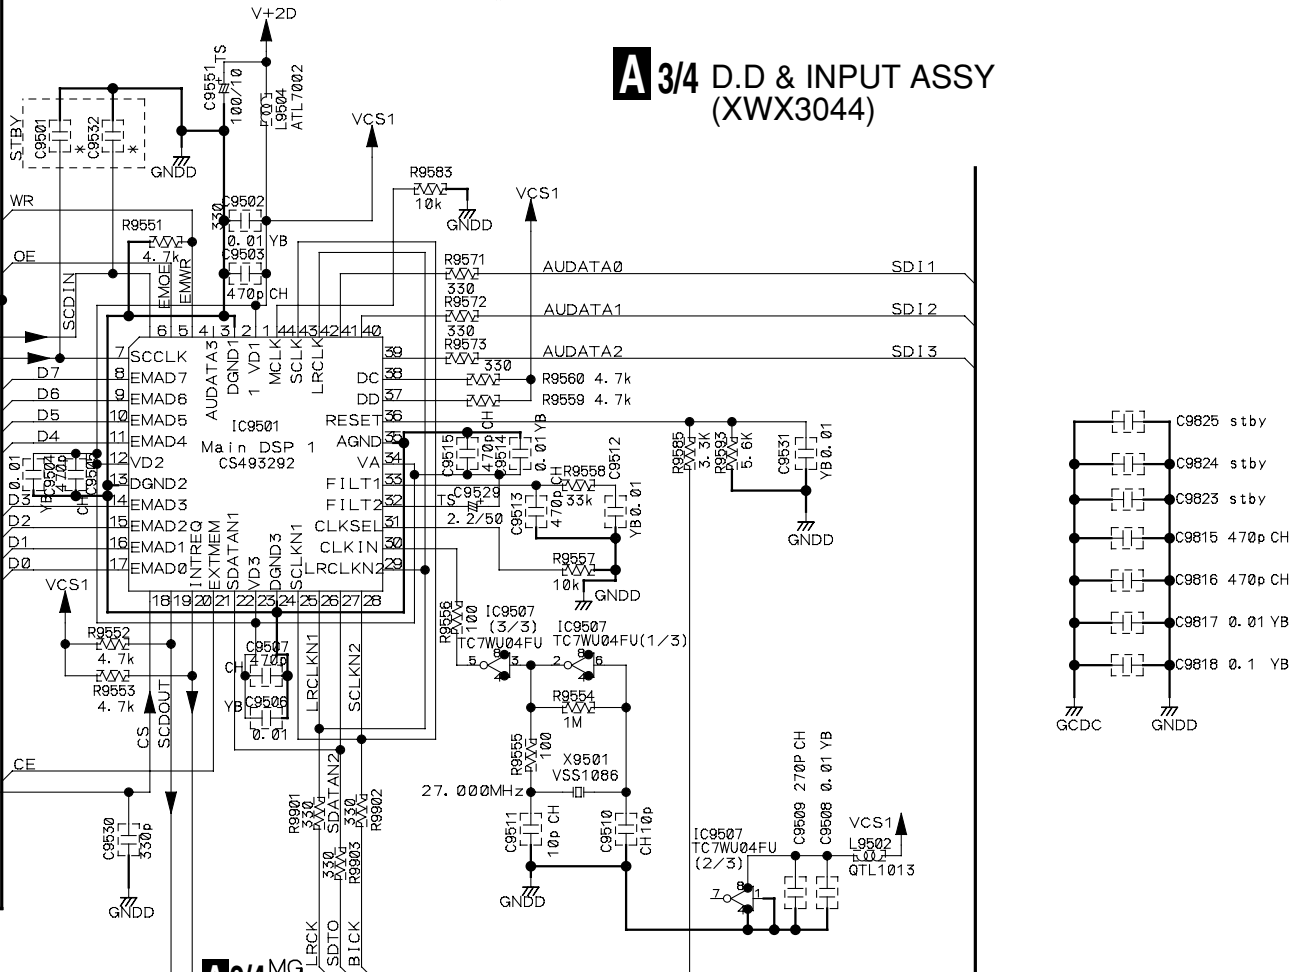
A 3/4 D.D & INPUT ASSY
(XWX3044)

V+2D
TS
C9551
100/10
L9504
ATL7002
STBY
C9501
C9532
GNDD
VCS1
R9583
10k
GNDD
VCS1
WR
C9502
330
0.01 YB
C9503
470p CH
R9551
4.7k
OE
SCDIN
EMOE
EMWR
R9571
330
AUDATA0
SDI1
R9572
330
AUDATA1
SDI2
R9573
330
AUDATA2
SDI3
6 5 4 3 2 1 44 43 42 41 40
AUDATA3
DGND1
1 VD1
MCLK
SCLK
LRCLK
7 SCCLK
8 EMAD7
9 EMAD6
10 EMAD5
11 EMAD4
12 VD2
13 DGND2
14 EMAD3
15 EMAD2
16 EMAD1
17 EMAD0
D7
D6
D5
D4
D3
D2
D1
D0
IC9501
Main DSP 1
CS493292
39
DC 38
DD 37
RESET 36
AGND 35
VA 34
FILT1 33
FILT2 32
CLKSEL 31
CLKIN 30
LRCLKN2 29
R9560 4.7k
R9559 4.7k
C9515
470p CH
C9514
0.01 YB
R9558
33k
C9512
C9529
TS
2.2/50
C9513
470p CH
YB 0.01
R9557
10k
GNDD
R9585
3.3K
R9593
5.6K
C9531
YB 0.01
GNDD
C9504
0.01
470p
YB
CH
C9505
INTREQ
EXTMEM
SDATAN1
VD3
DGND3
SCLKN1
18 19 20 21 22 23 24 25 26 27 28
VCS1
R9552
4.7k
R9553
4.7k
CS
SCDOUT
C9507
CH 470p
YB C9506
0.01
LRCLKN1
SCLKN2
R9556
100
IC9507
(3/3)
TC7WU04FU
5 8 3 4
IC9507
TC7WU04FU(1/3)
2 8 6 4
R9554
1M
R9555
100
X9501
VSS1086
27.000MHz
C9511
10p CH
C9510
CH 10p
GNDD
CE
C9530
330p
GNDD
R9901
330
SDATAN2
330
R9902
330
R9903
LRCK
SDTO
BICK
IC9507
TC7WU04FU
(2/3)
7 8 1 4
C9509 270P CH
C9508 0.01 YB
VCS1
L9502
QTL1013
A 3/4 MG
C9825 stby
C9824 stby
C9823 stby
C9815 470p CH
C9816 470p CH
C9817 0.01 YB
C9818 0.1 YB
GCDC
GNDD